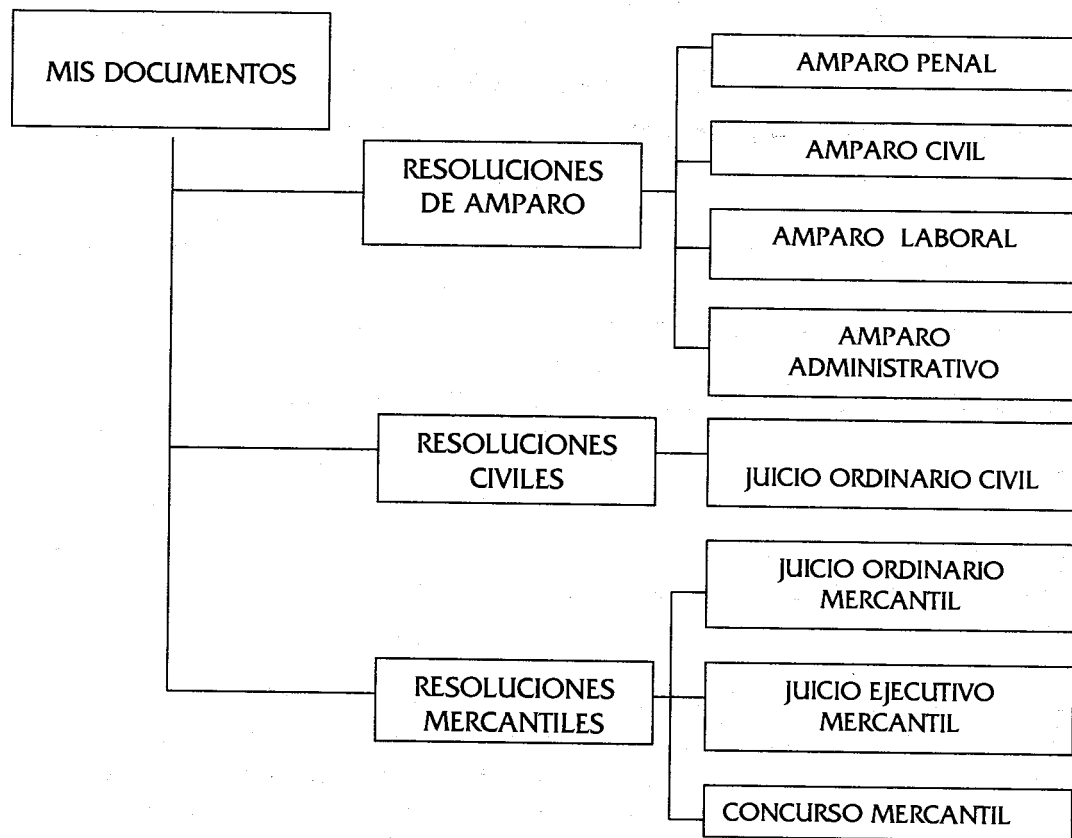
MIS DOCUMENTOS

RESOLUCIONES DE AMPARO

AMPARO PENAL

AMPARO CIVIL

AMPARO LABORAL

AMPARO ADMINISTRATIVO

RESOLUCIONES CIVILES

JUICIO ORDINARIO CIVIL

RESOLUCIONES MERCANTILES

JUICIO ORDINARIO MERCANTIL

JUICIO EJECUTIVO MERCANTIL

CONCURSO MERCANTIL